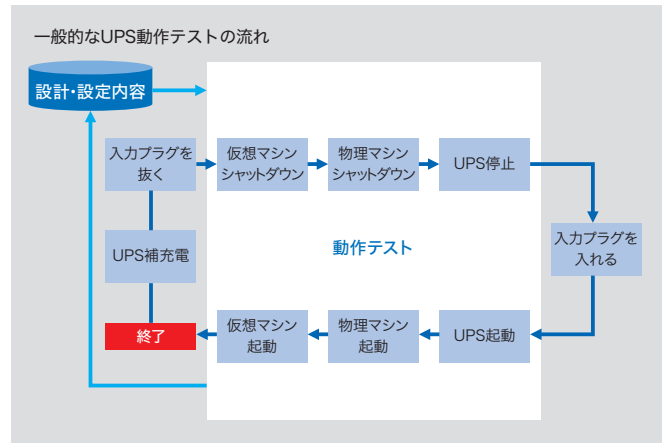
一般的なUPS動作テストの流れ

設計・設定内容

入力プラグを抜く

仮想マシンシャットダウン

物理マシンシャットダウン

UPS停止

動作テスト

UPS補充電

入力プラグを入れる

終了

仮想マシン起動

物理マシン起動

UPS起動